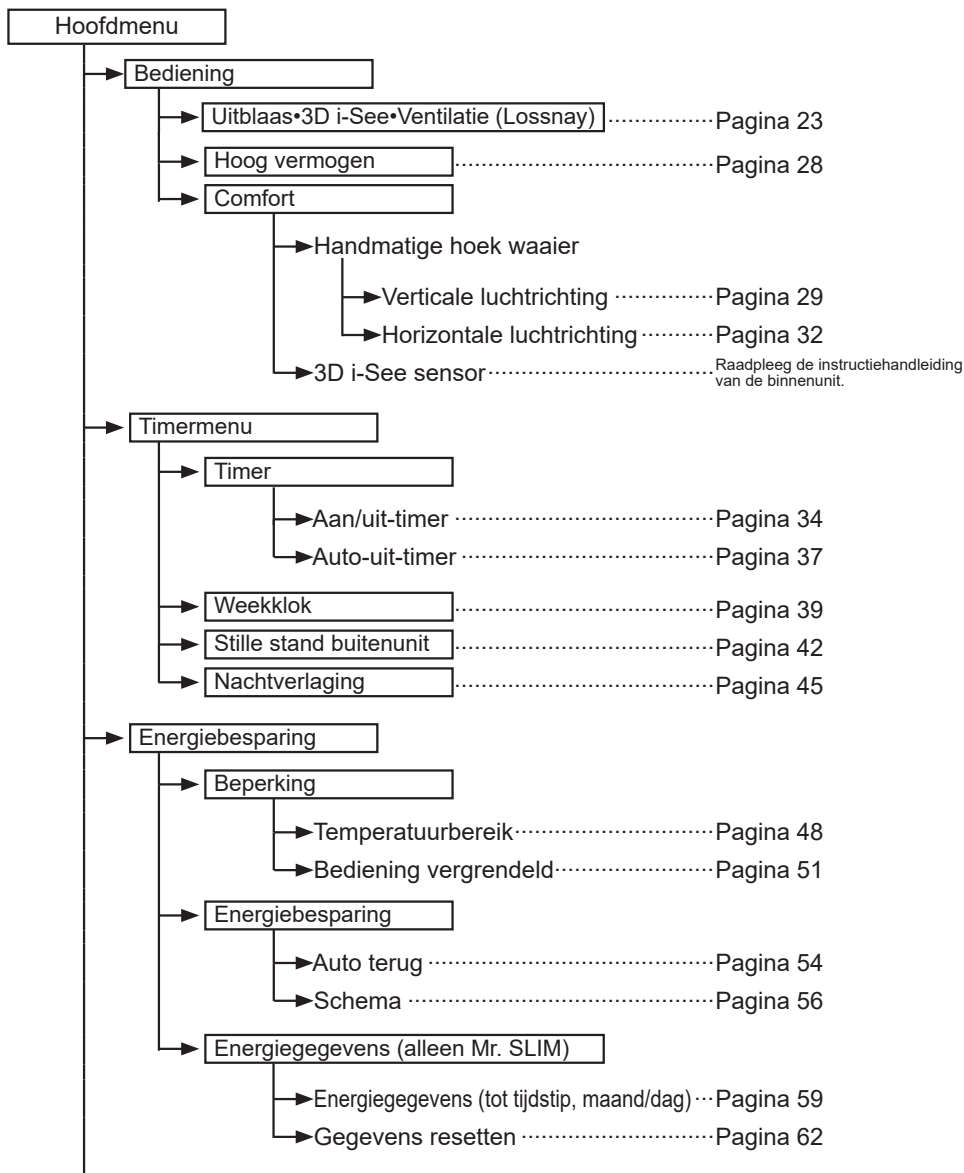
Hoofdmenu

Bediening

Uitblaas•3D i-See•Ventilatie (Lossnay) ..................Pagina 23

Hoog vermogen ..................Pagina 28

Comfort

Handmatige hoek waaier

Verticale luchtrichting ..................Pagina 29

Horizontale luchtrichting ..................Pagina 32

3D i-See sensor .................. Raadpleeg de instructiehandleiding van de binnenunit.

Timermenu

Timer

Aan/uit-timer ..................Pagina 34

Auto-uit-timer ..................Pagina 37

Weekklok ..................Pagina 39

Stille stand buitenunit ..................Pagina 42

Nachtverlaging ..................Pagina 45

Energiebesparing

Beperking

Temperatuurbereik ..................Pagina 48

Bediening vergrendeld ..................Pagina 51

Energiebesparing

Auto terug ..................Pagina 54

Schema ..................Pagina 56

Energiegegevens (alleen Mr. SLIM)

Energiegegevens (tot tijdstip, maand/dag) ...Pagina 59

Gegevens resetten ..................Pagina 62